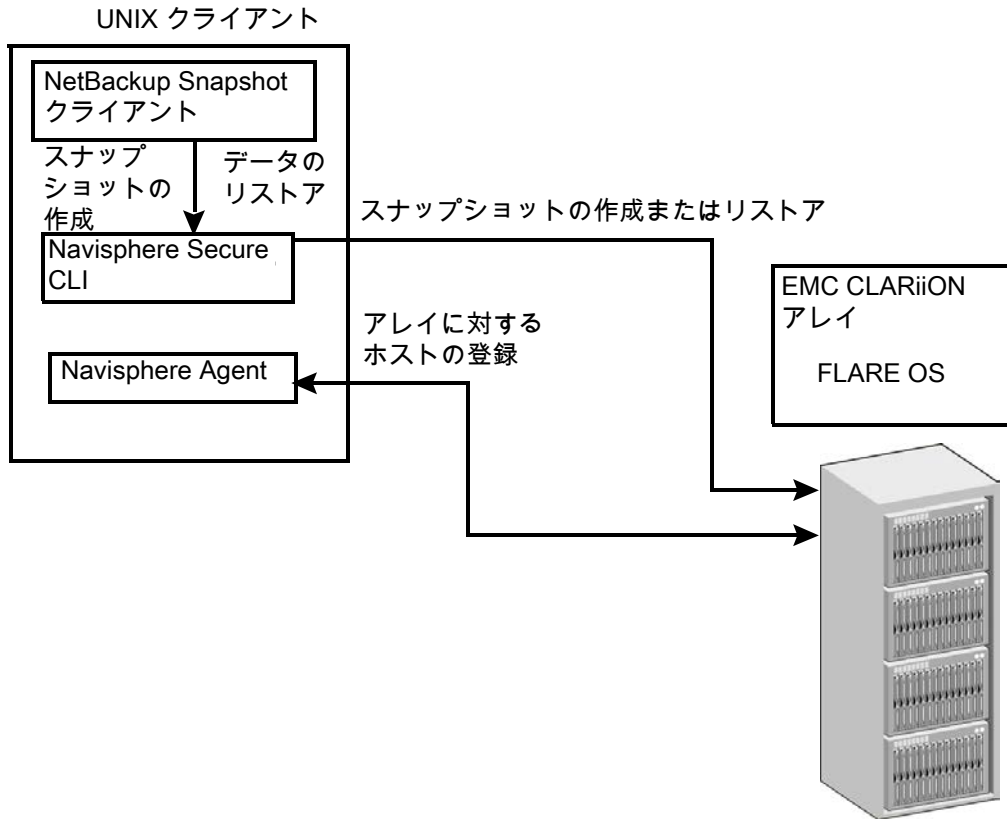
UNIX クライアント

NetBackup Snapshot クライアント

スナップショットの作成

データのリストア

Navisphere Secure CLI

スナップショットの作成またはリストア

Navisphere Agent

アレイに対するホストの登録

EMC CLARiiON アレイ

FLARE OS